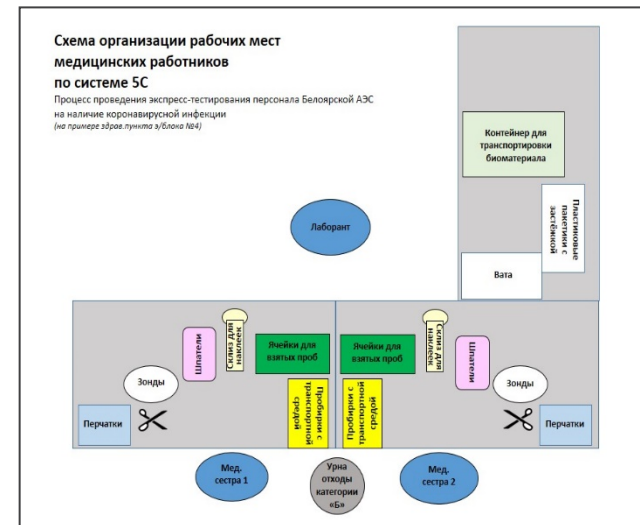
Схема организации рабочих мест медицинских работников по системе 5С

Процесс проведения экспресс-тестирования персонала Белоярской АЭС на наличие коронавирусной инфекции
(на примере здрав.пункта з/блока №4)

Контейнер для транспортировки биоматериала

Пластиковые пакетики с застёжкой

Лаборант

Вата

Склиз для наклеек

Шпатели

Ячейки для взятых проб

Зонды

Пробирки с транспортной средой

Перчатки

Ячейки для взятых проб

Склиз для наклеек

Шпатели

Пробирки с транспортной средой

Зонды

Перчатки

Мед. сестра 1

Урна отходы категории «Б»

Мед. сестра 2